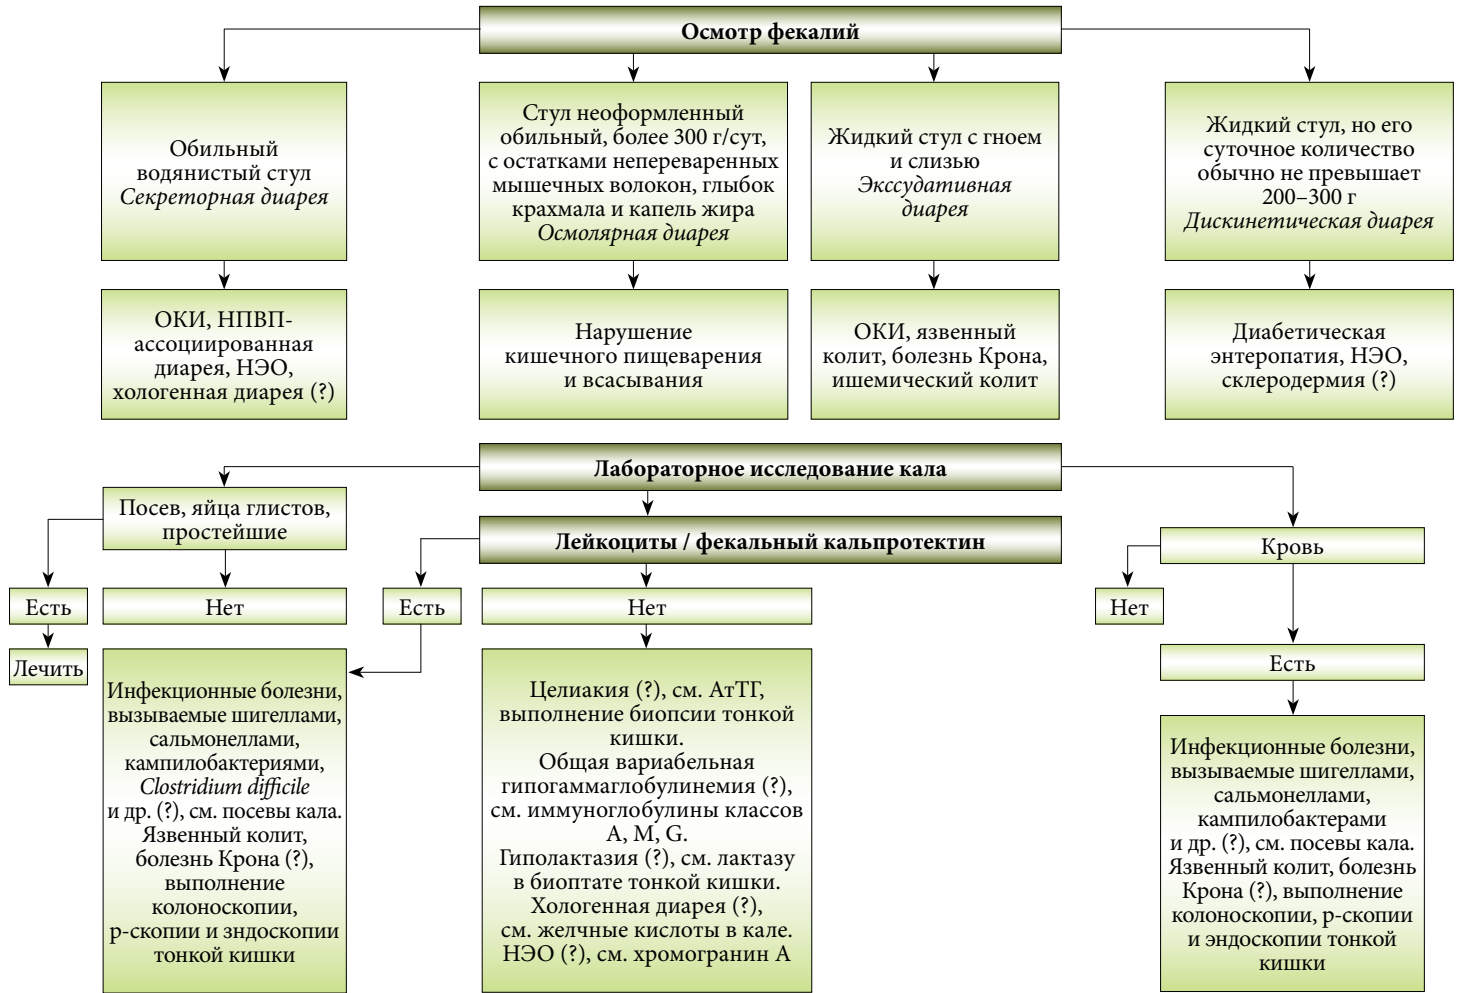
Осмотр фекалий

Обильный водянистый стул
*Секреторная диарея*

Стул неоформленный обильный, более 300 г/сут, с остатками непереваренных мышечных волокон, глыбок крахмала и капель жира
*Осмолярная диарея*

Жидкий стул с гноем и слизью
*Экссудативная диарея*

Жидкий стул, но его суточное количество обычно не превышает 200–300 г
*Дискинетическая диарея*

ОКИ, НПВП-ассоциированная диарея, НЭО, хологенная диарея (?)

Нарушение кишечного пищеварения и всасывания

ОКИ, язвенный колит, болезнь Крона, ишемический колит

Диабетическая энтеропатия, НЭО, склеродермия (?)

Лабораторное исследование кала

Посев, яйца глистов, простейшие

Есть

Лечить

Нет

Лейкоциты / фекальный кальпротектин

Есть

Нет

Инфекционные болезни, вызываемые шигеллами, сальмонеллами, кампилобактериями, *Clostridium difficile* и др. (?), см. посевы кала. Язвенный колит, болезнь Крона (?), выполнение колоноскопии, р-скопии и эндоскопии тонкой кишки

Целиакия (?), см. АтТГ, выполнение биопсии тонкой кишки. Общая вариабельная гипогаммаглобулинемия (?), см. иммуноглобулины классов A, M, G. Гиполактазия (?), см. лактазу в биоптате тонкой кишки. Хологенная диарея (?), см. желчные кислоты в кале. НЭО (?), см. хромогранин А

Кровь

Нет

Есть

Инфекционные болезни, вызываемые шигеллами, сальмонеллами, кампилобактерами и др. (?), см. посевы кала. Язвенный колит, болезнь Крона (?), выполнение колоноскопии, р-скопии и эндоскопии тонкой кишки